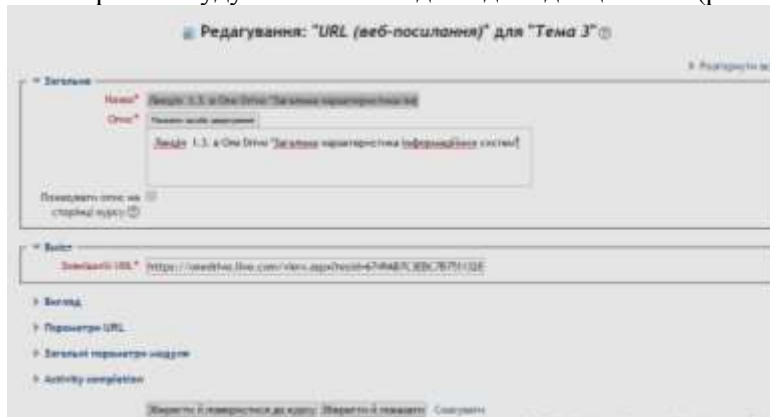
Редагування: "URL (веб-посилання)" для "Тема 3"

▸ Розгорнути все

▾ Загальне

Назва* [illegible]

Опис* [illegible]

Лекція 1.3. в One Drive "Загальна характеристика інформаційних систем"

Показувати опис на сторінці курсу

▾ Вміст

Зовнішній URL* https://onedrive.live.com/view.aspx?resid=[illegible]

▸ Вигляд

▸ Параметри URL

▸ Загальні параметри модуля

▸ Activity completion

Зберегти й повернутися до курсу | Зберегти й показати | Скасувати